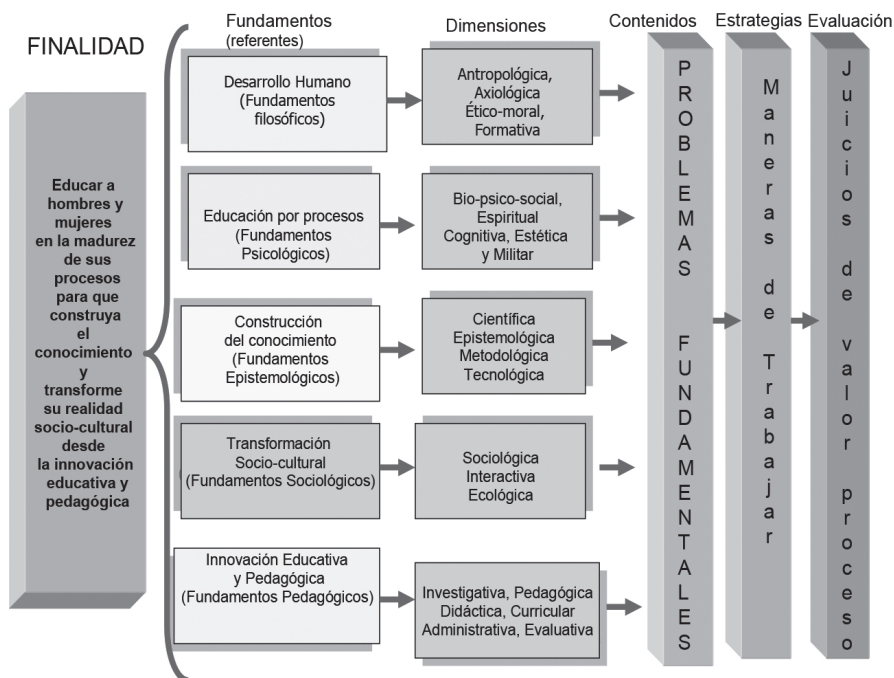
FINALIDAD

Educar a hombres y mujeres en la madurez de sus procesos para que construya el conocimiento y transforme su realidad socio-cultural desde la innovación educativa y pedagógica

Fundamentos (referentes)

Desarrollo Humano (Fundamentos filosóficos)

Educación por procesos (Fundamentos Psicológicos)

Construcción del conocimiento (Fundamentos Epistemológicos)

Transformación Socio-cultural (Fundamentos Sociológicos)

Innovación Educativa y Pedagógica (Fundamentos Pedagógicos)

Dimensiones

Antropológica, Axiológica Ético-moral, Formativa

Bio-psico-social, Espiritual Cognitiva, Estética y Militar

Científica Epistemológica Metodológica Tecnológica

Sociológica Interactiva Ecológica

Investigativa, Pedagógica Didáctica, Curricular Administrativa, Evaluativa

Contenidos

PROBLEMAS FUNDAMENTALES

Estrategias

Maneras de Trabajar

Evaluación

Juicios de valor proceso